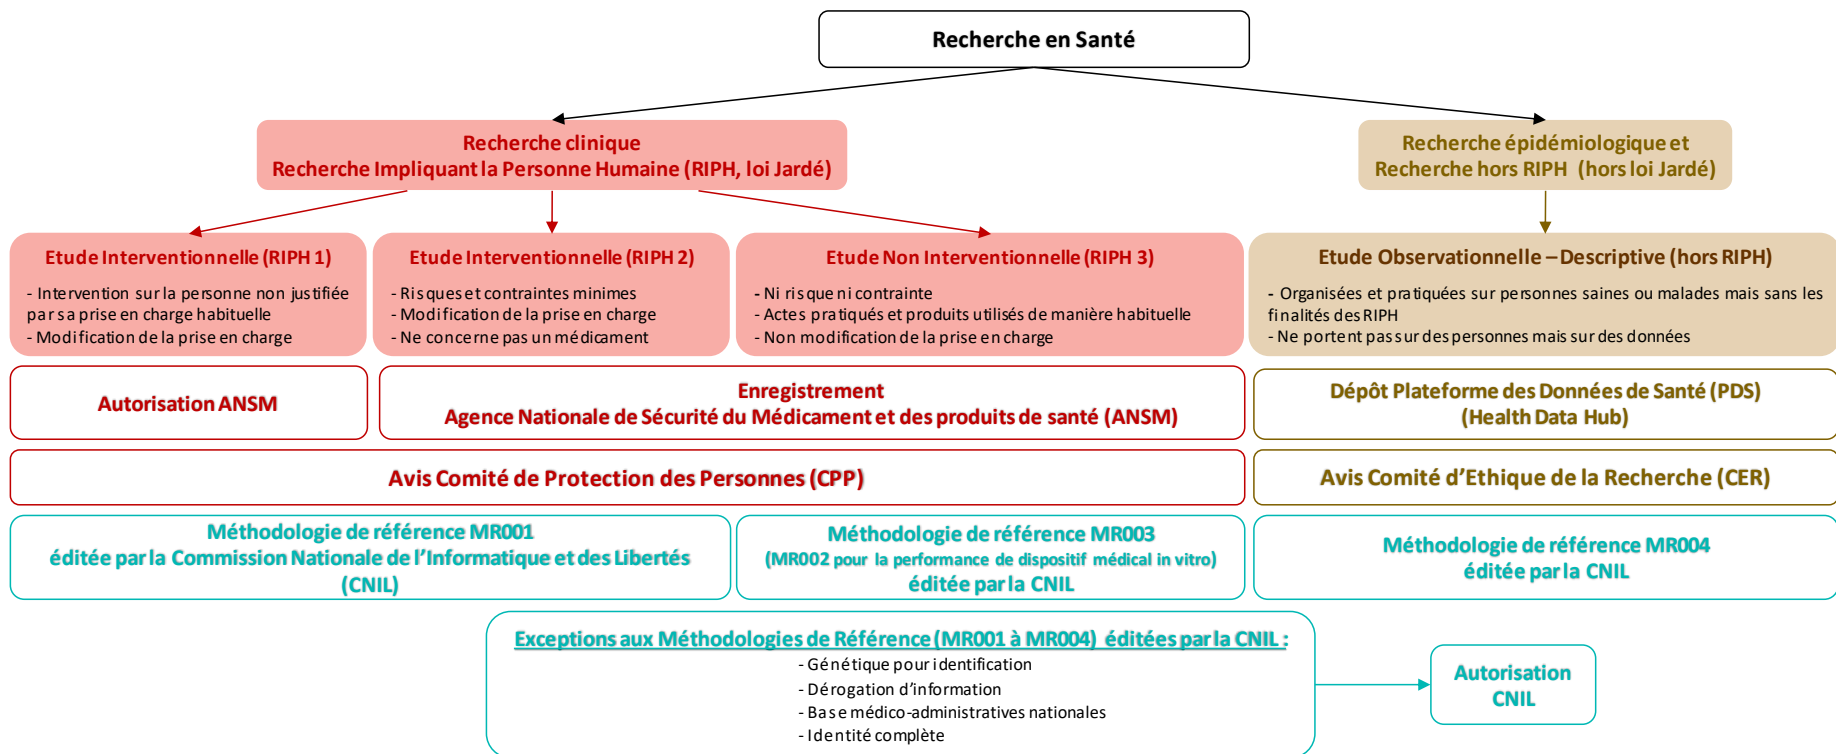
Recherche en Santé

Recherche clinique
Recherche Impliquant la Personne Humaine (RIPH, loi Jardé)

Recherche épidémiologique et
Recherche hors RIPH (hors loi Jardé)

Etude Interventionnelle (RIPH 1)
- Intervention sur la personne non justifiée par sa prise en charge habituelle
- Modification de la prise en charge

Etude Interventionnelle (RIPH 2)
- Risques et contraintes minimes
- Modification de la prise en charge
- Ne concerne pas un médicament

Etude Non Interventionnelle (RIPH 3)
- Ni risque ni contrainte
- Actes pratiqués et produits utilisés de manière habituelle
- Non modification de la prise en charge

Etude Observationnelle – Descriptive (hors RIPH)
- Organisées et pratiquées sur personnes saines ou malades mais sans les finalités des RIPH
- Ne portent pas sur des personnes mais sur des données

Autorisation ANSM

Enregistrement
Agence Nationale de Sécurité du Médicament et des produits de santé (ANSM)

Dépôt Plateforme des Données de Santé (PDS)
(Health Data Hub)

Avis Comité de Protection des Personnes (CPP)

Avis Comité d'Ethique de la Recherche (CER)

Méthodologie de référence MR001
éditée par la Commission Nationale de l'Informatique et des Libertés (CNIL)

Méthodologie de référence MR003
(MR002 pour la performance de dispositif médical in vitro)
éditée par la CNIL

Méthodologie de référence MR004
éditée par la CNIL

Exceptions aux Méthodologies de Référence (MR001 à MR004) éditées par la CNIL :
- Génétique pour identification
- Dérogation d'information
- Base médico-administratives nationales
- Identité complète

Autorisation CNIL